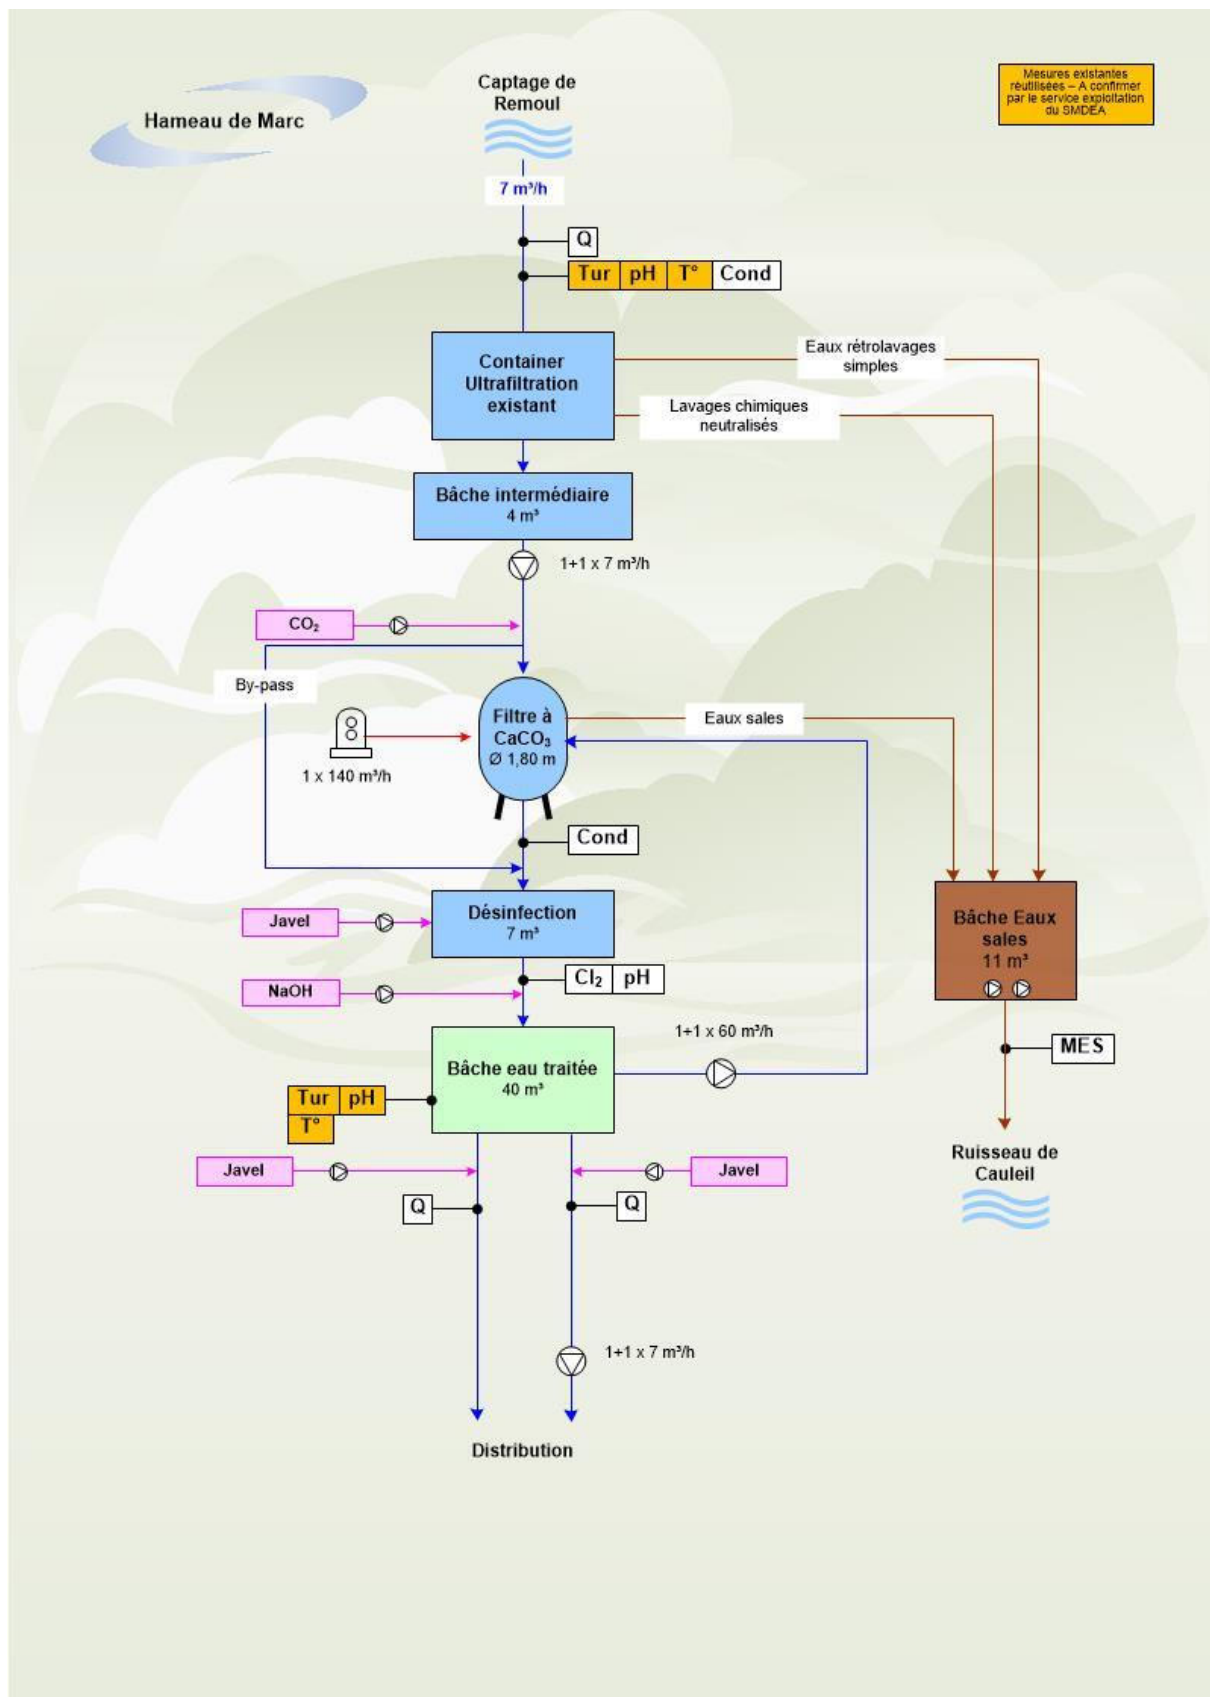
Hameau de Marc

Captage de Remoul

Mesures existantes réutilisées – A confirmer par le service exploitation du SMDEA

7 m³/h

Q

Tur | pH | T° | Cond

Container Ultrafiltration existant

Eaux rétrolavages simples

Lavages chimiques neutralisés

Bâche intermédiaire 4 m³

1+1 x 7 m³/h

$CO_2$

By-pass

Filtre à $CaCO_3$ Ø 1,80 m

Eaux sales

1 x 140 m³/h

Cond

Javel

Désinfection 7 m³

Bâche Eaux sales 11 m³

NaOH

$Cl_2$ | pH

1+1 x 60 m³/h

MES

Bâche eau traitée 40 m³

Tur | pH
T°

Ruisseau de Cauleil

Javel

Javel

Q

Q

1+1 x 7 m³/h

Distribution